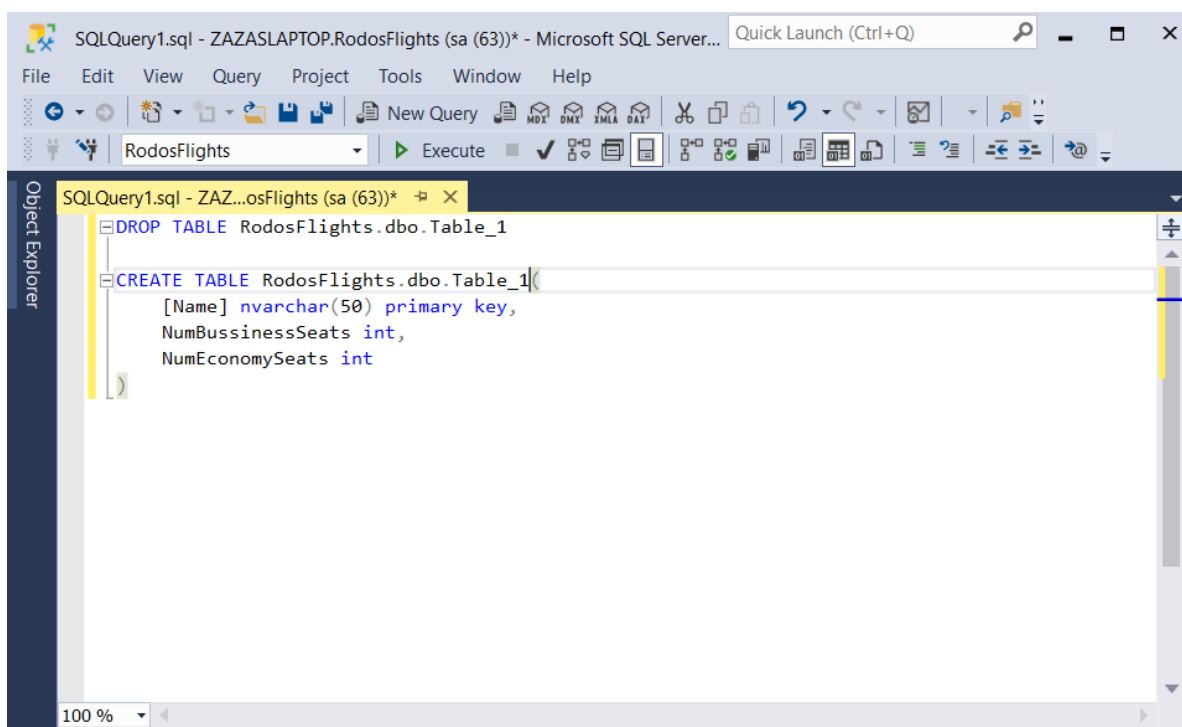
SQLQuery1.sql - ZAZASLAPTOP.RodosFlights (sa (63))* - Microsoft SQL Server... Quick Launch (Ctrl+Q)

File Edit View Query Project Tools Window Help

New Query MDX DMX XMLA DAX

RodosFlights Execute

Object Explorer

SQLQuery1.sql - ZAZ...osFlights (sa (63))*

DROP TABLE RodosFlights.dbo.Table_1

CREATE TABLE RodosFlights.dbo.Table_1(
[Name] nvarchar(50) primary key,
NumBussinessSeats int,
NumEconomySeats int
)

100 %